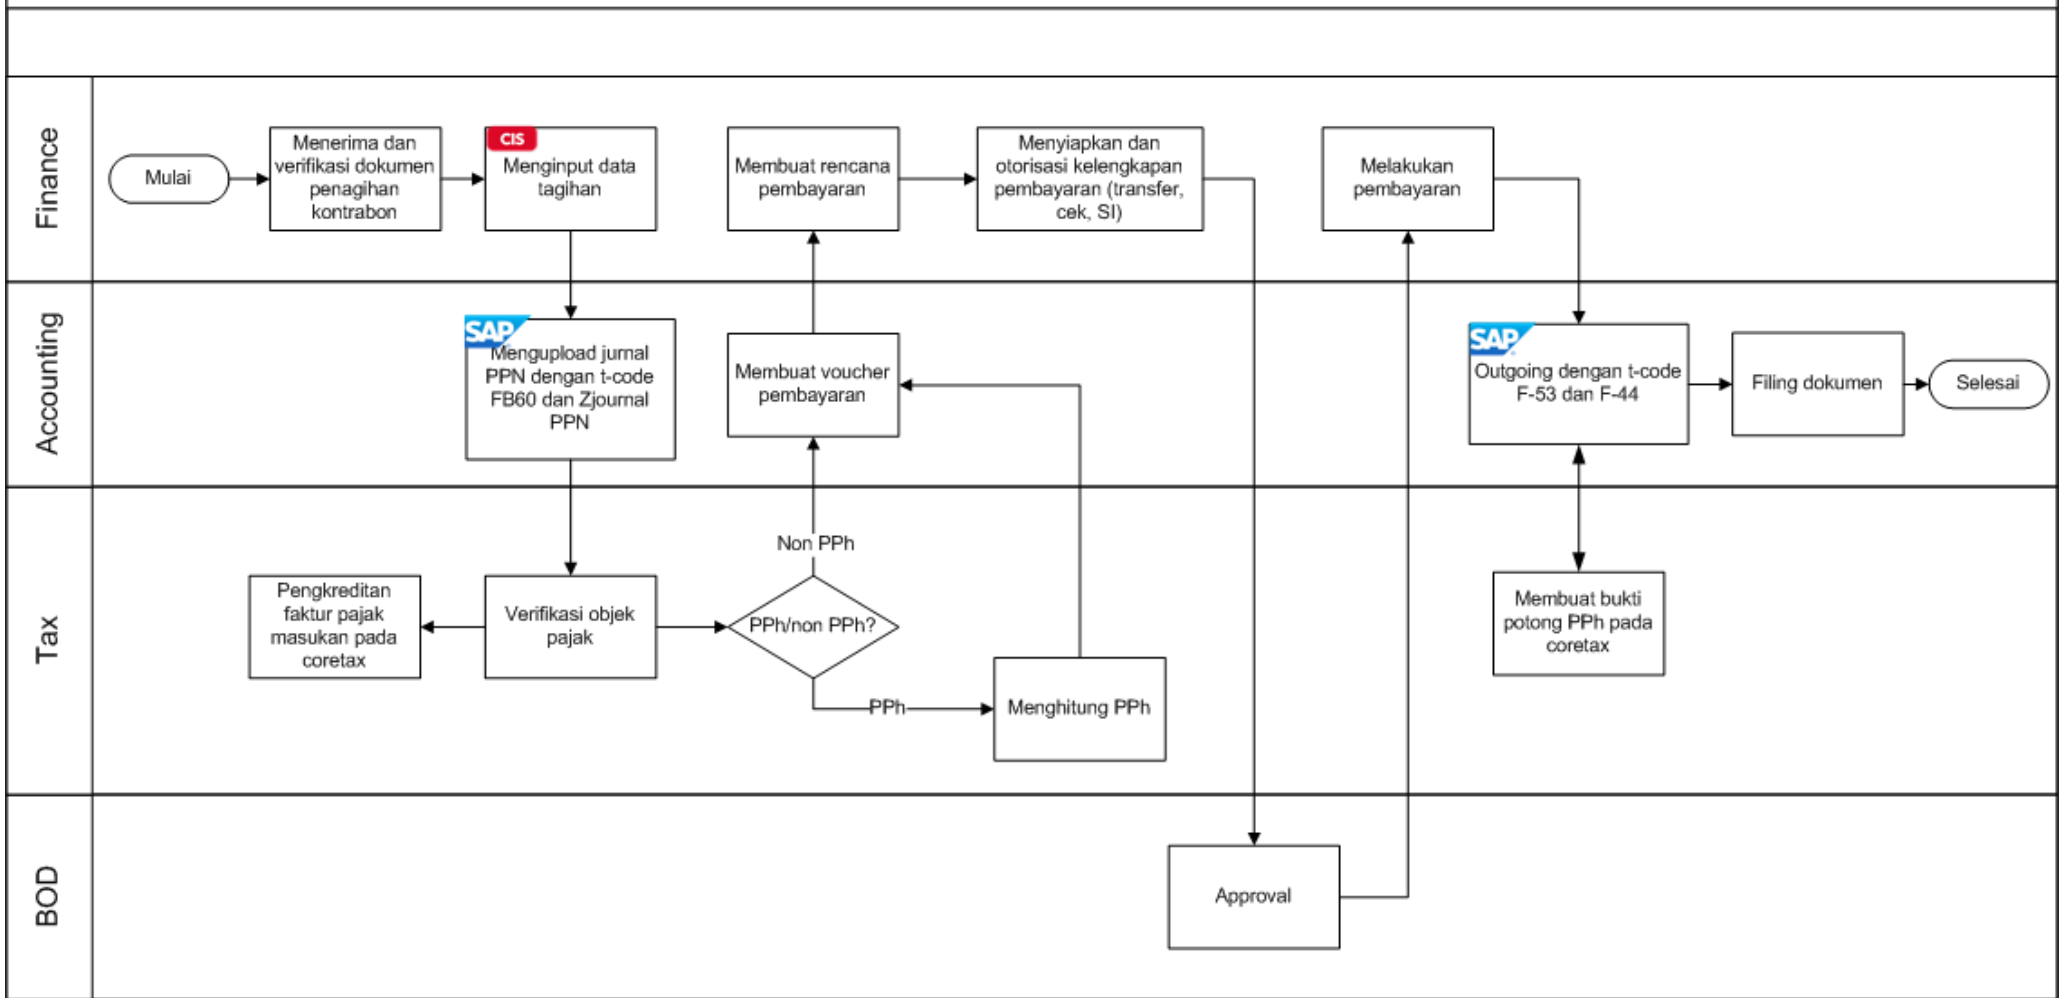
Finance

Mulai

Menerima dan verifikasi dokumen penagihan kontrabon

CIS

Menginput data tagihan

Membuat rencana pembayaran

Menyiapkan dan otorisasi kelengkapan pembayaran (transfer, cek, SI)

Melakukan pembayaran

Accounting

SAP

Mengupload jurnal PPN dengan t-code FB60 dan Zjournal PPN

Membuat voucher pembayaran

SAP

Outgoing dengan t-code F-53 dan F-44

Filing dokumen

Selesai

Tax

Non PPh

Pengkreditan faktur pajak masukan pada coretax

Verifikasi objek pajak

PPh/non PPh?

PPh

Menghitung PPh

Membuat bukti potong PPh pada coretax

BOD

Approval